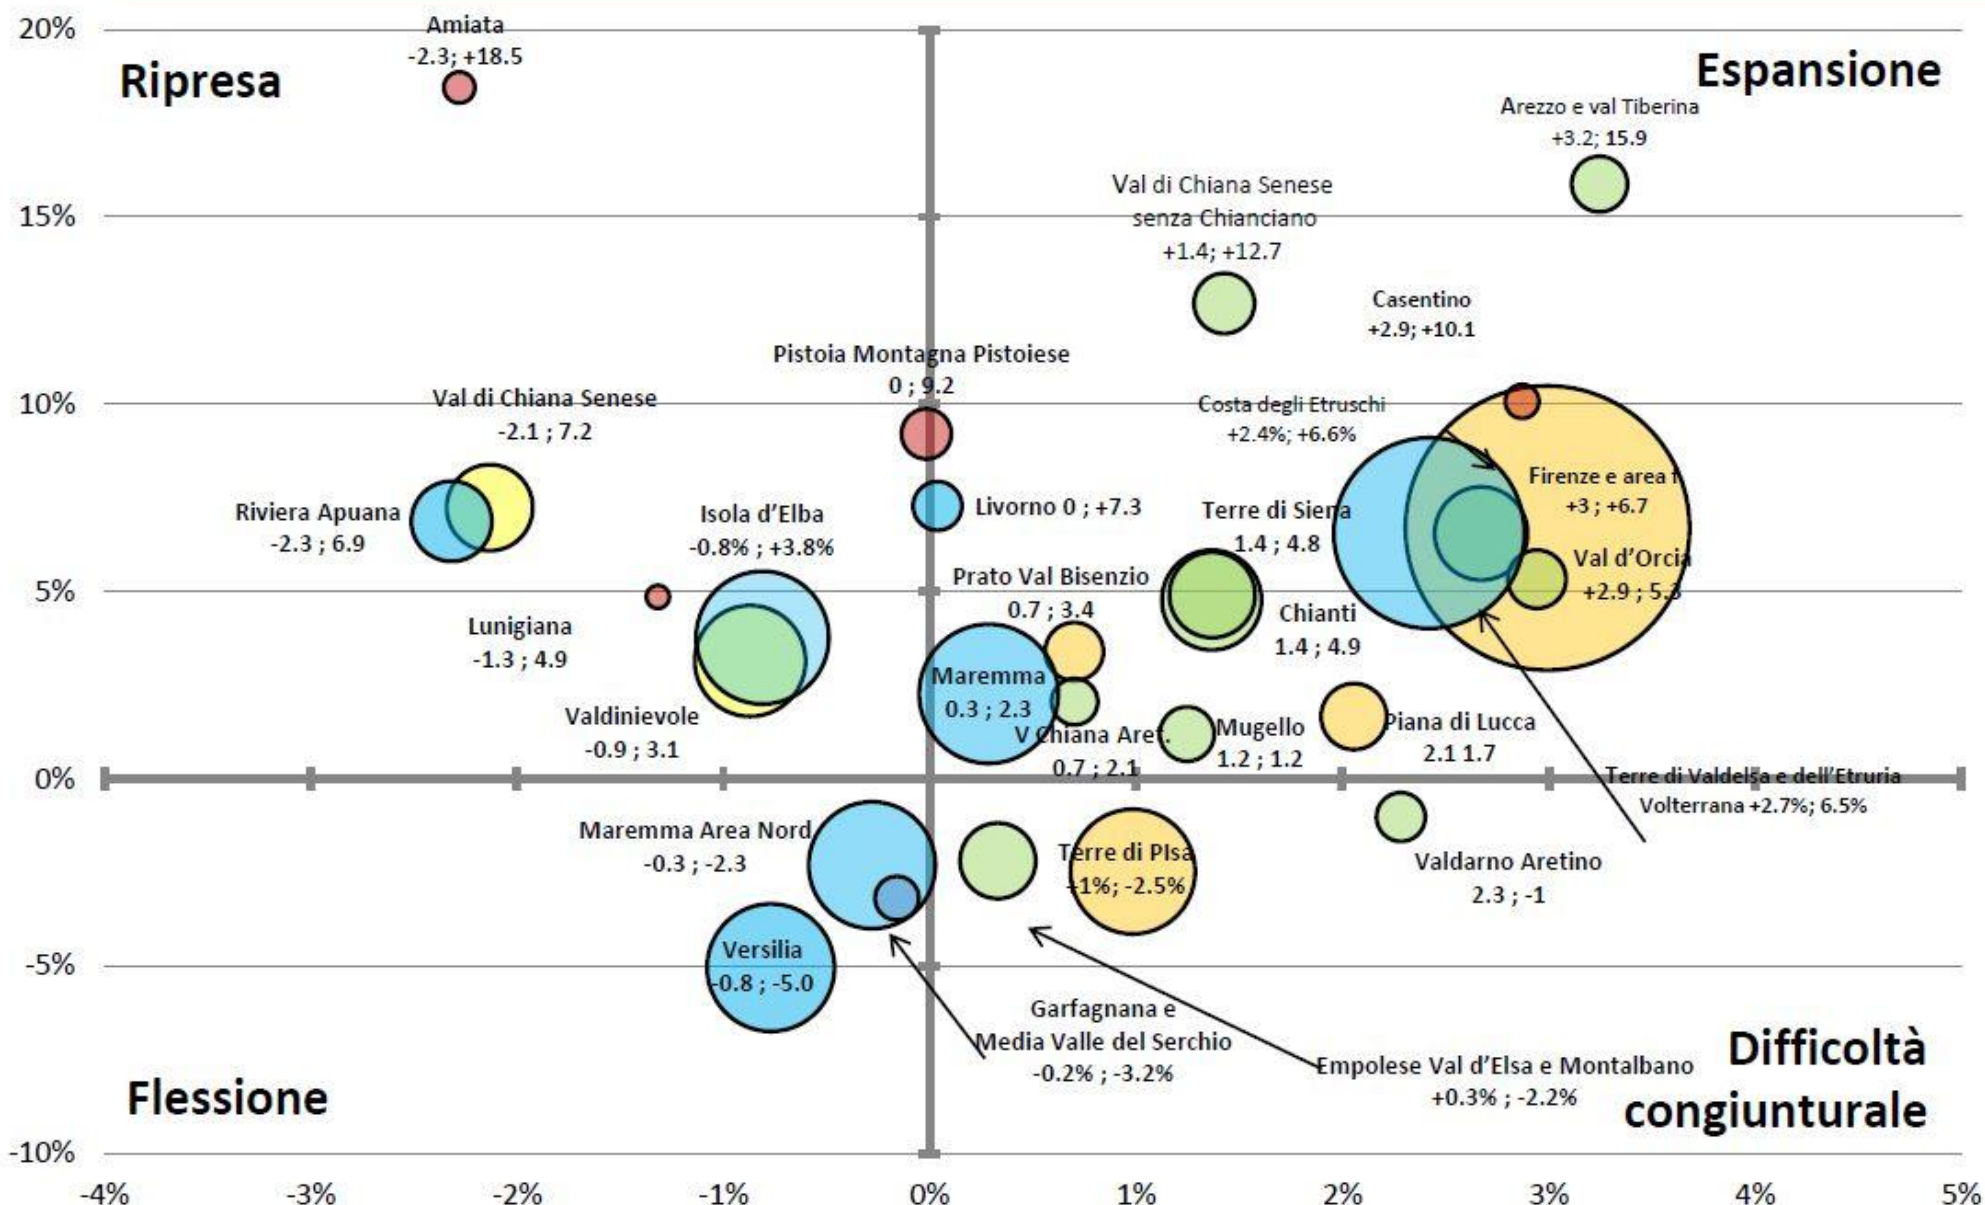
20%
15%
10%
5%
0%
-5%
-10%

Ripresa
Espansione
Flessione
Difficoltà congiunturale

Amiata
-2.3; +18.5

Arezzo e val Tiberina
+3.2; 15.9

Val di Chiana Senese senza Chianciano
+1.4; +12.7

Casentino
+2.9; +10.1

Pistoia Montagna Pistoiese
0 ; 9.2

Val di Chiana Senese
-2.1 ; 7.2

Costa degli Etruschi
+2.4%; +6.6%

Firenze e area f
+3 ; +6.7

Riviera Apuana
-2.3 ; 6.9

Isola d'Elba
-0.8% ; +3.8%

Livorno 0 ; +7.3

Terre di Siena
1.4 ; 4.8

Val d'Orcia
+2.9 ; 5.3

Prato Val Bisenzio
0.7 ; 3.4

Chianti
1.4 ; 4.9

Lunigiana
-1.3 ; 4.9

Maremma
0.3 ; 2.3

Valdinievole
-0.9 ; 3.1

V Chiana Aret.
0.7 ; 2.1

Mugello
1.2 ; 1.2

Piana di Lucca
2.1 1.7

Terre di Valdelsa e dell'Etruria Volterrana +2.7%; 6.5%

Maremma Area Nord
-0.3 ; -2.3

Terre di Pisa
+1%; -2.5%

Valdarno Aretino
2.3 ; -1

Versilia
-0.8 ; -5.0

Garfagnana e Media Valle del Serchio
-0.2% ; -3.2%

Empolese Val d'Elsa e Montalbano
+0.3% ; -2.2%

-4%
-3%
-2%
-1%
0%
1%
2%
3%
4%
5%